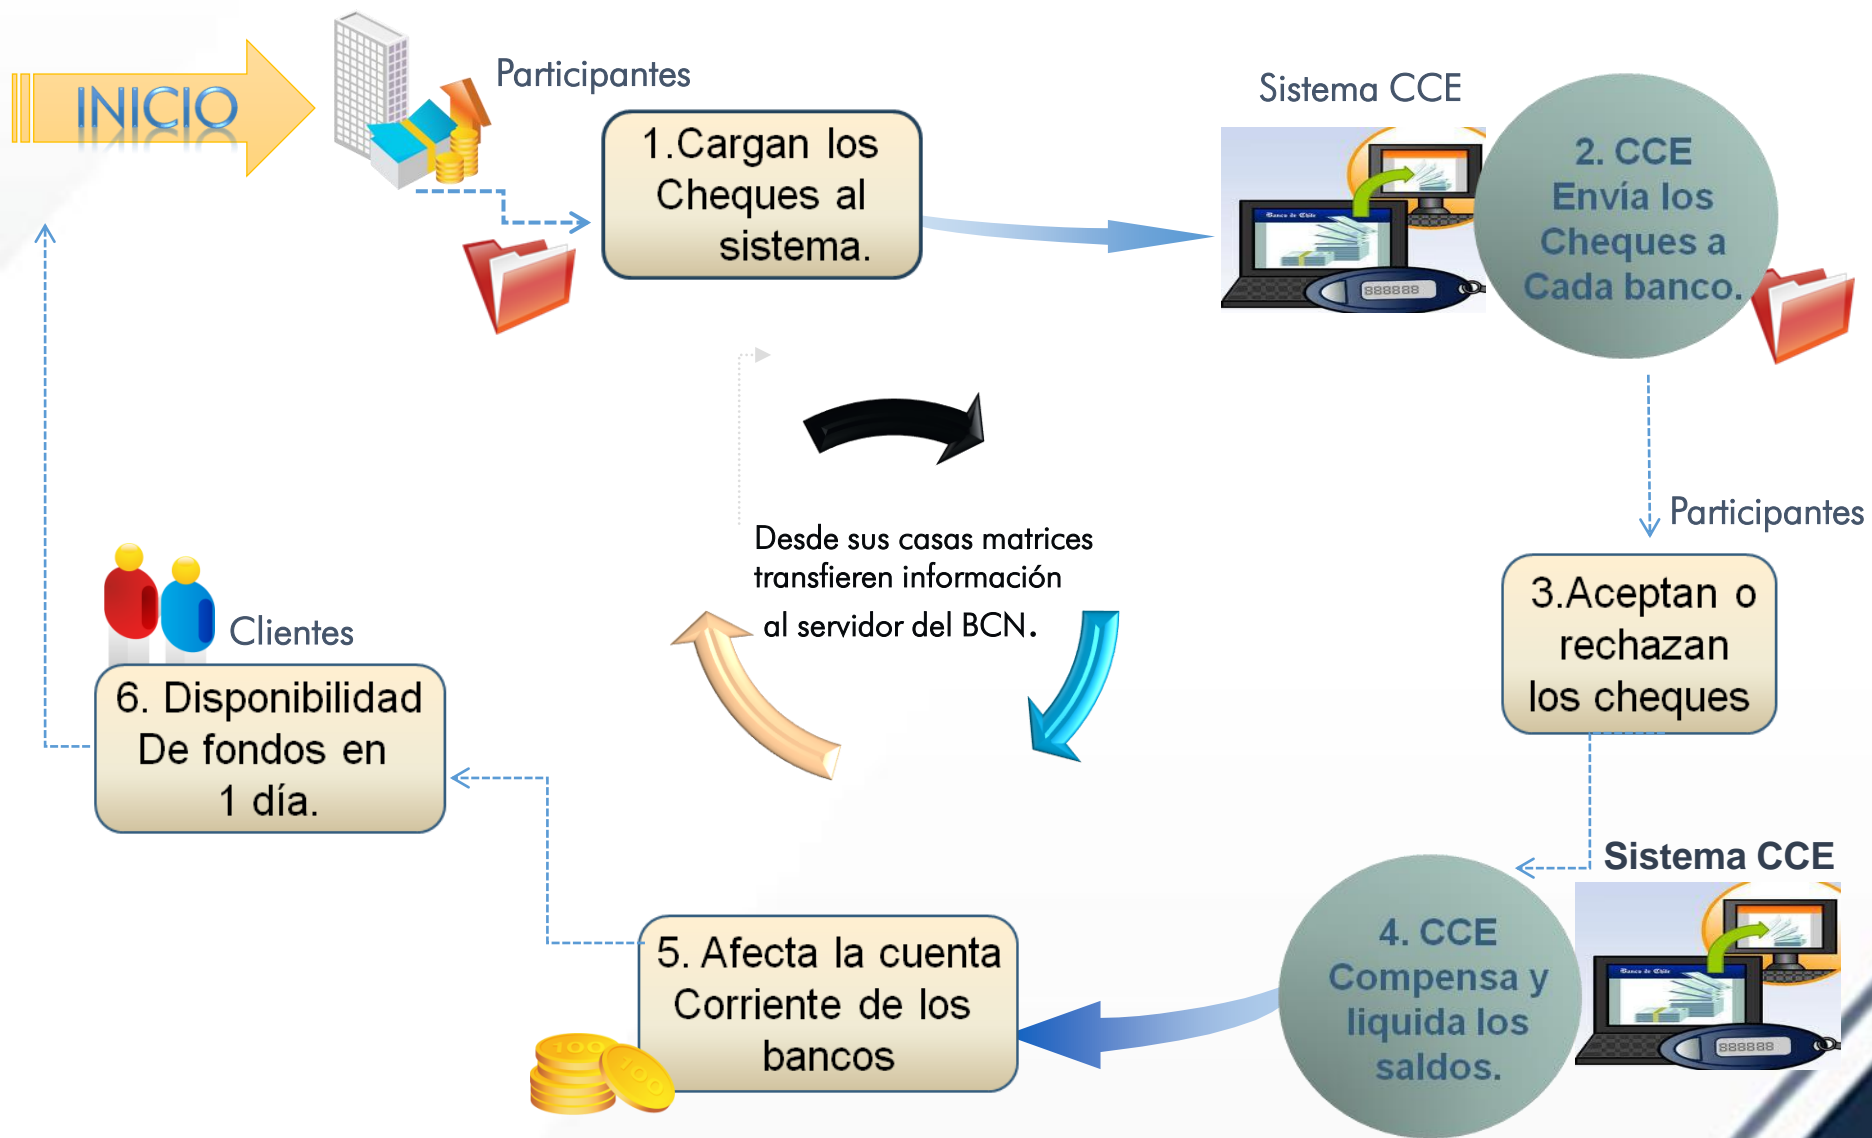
INICIO

Participantes

1.Cargan los Cheques al sistema.

Sistema CCE

Banco de Chile

888888

2. CCE Envía los Cheques a Cada banco.

Participantes

3.Aceptan o rechazan los cheques

Desde sus casas matrices transfieren información al servidor del BCN.

Clientes

6. Disponibilidad De fondos en 1 día.

Sistema CCE

Banco de Chile

888888

4. CCE Compensa y liquida los saldos.

5. Afecta la cuenta Corriente de los bancos

100

100